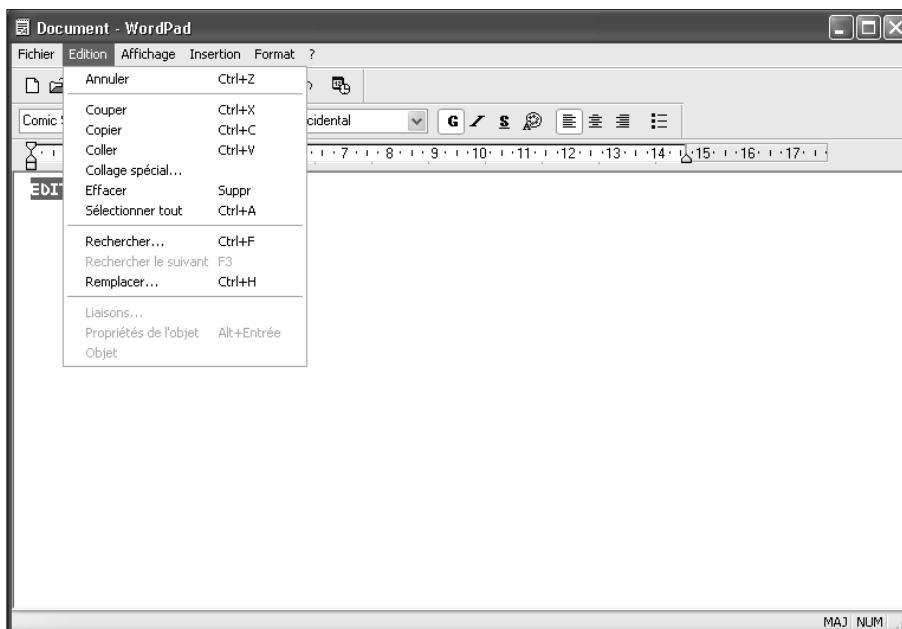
Document - WordPad

Fichier Edition Affichage Insertion Format ?

Annuler Ctrl+Z

Couper Ctrl+X
Copier Ctrl+C
Coller Ctrl+V
Collage spécial...
Effacer Suppr
Sélectionner tout Ctrl+A

Rechercher... Ctrl+F
Rechercher le suivant F3
Remplacer... Ctrl+H

Liaisons...
Propriétés de l'objet Alt+Entrée
Objet

Comic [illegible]

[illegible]cidental

G S

7 8 9 10 11 12 13 14 15 16 17

EDI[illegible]

MAJ NUM